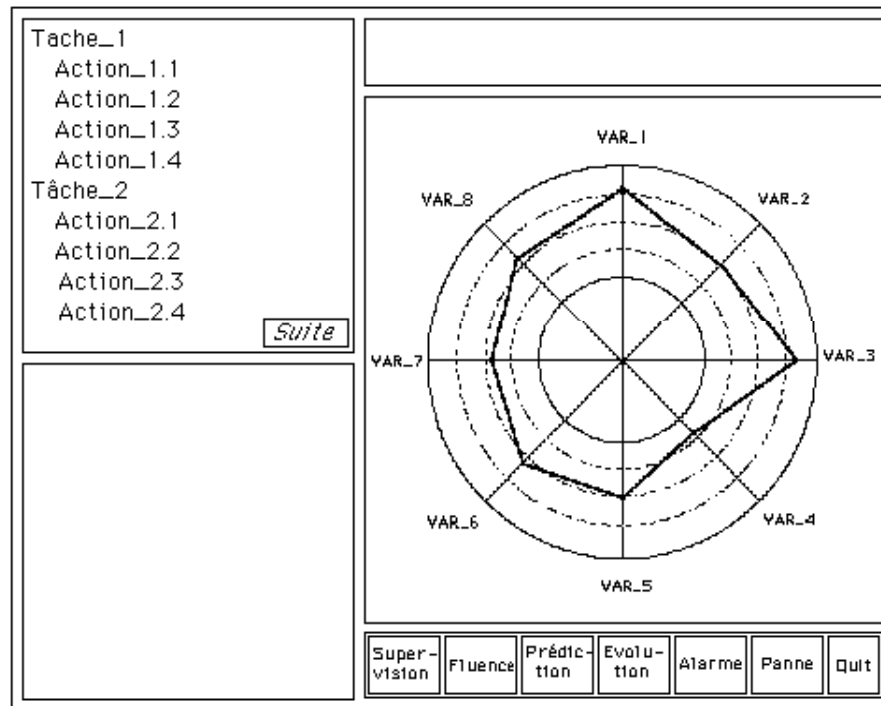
Tache_1
Action_1.1
Action_1.2
Action_1.3
Action_1.4
Tâche_2
Action_2.1
Action_2.2
Action_2.3
Action_2.4

Suite

VAR_1
VAR_2
VAR_3
VAR_4
VAR_5
VAR_6
VAR_7
VAR_8

Supervision
Fluence
Prédiction
Evolution
Alarme
Panne
Quit